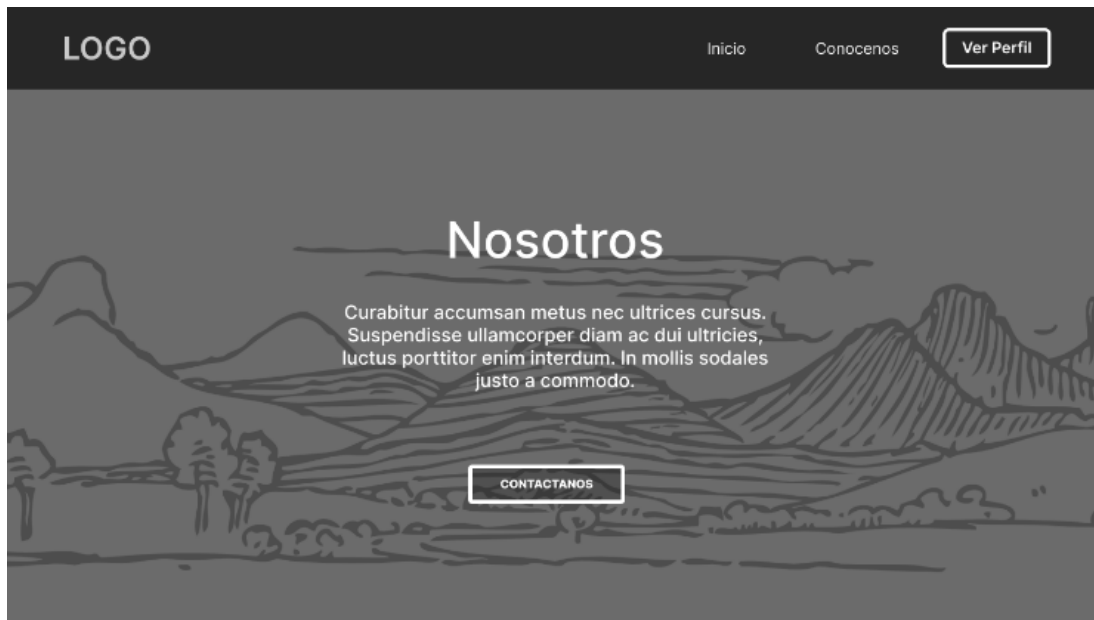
LOGO

Inicio

Conocenos

Ver Perfil

Nosotros

Curabitur accumsan metus nec ultrices cursus. Suspendisse ullamcorper diam ac dui ultricies, luctus porttitor enim interdum. In mollis sodales justo a commodo.

CONTACTANOS